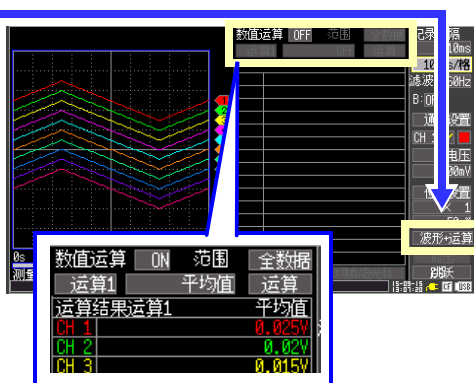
数值运算 OFF 范围 全数据
运算1 OFF 运算

记录 隔
10ms
10 s/格
滤波 60Hz
B:OF
通 设置
CH 1
电压
00mV
设置
1
波形+运算
删除

0s
测量

数值运算 ON 范围 全数据
运算1 平均值 运算
运算结果运算1 平均值
| CH 1 | 0.025V |
|---|---|
| CH 2 | 0.02V |
| CH 3 | 0.015V |